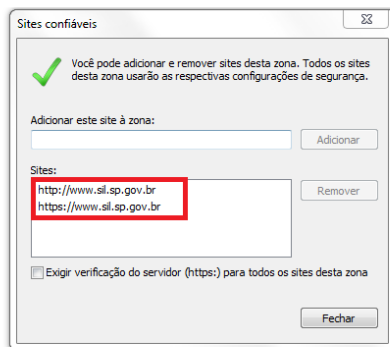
Sites confiáveis

Você pode adicionar e remover sites desta zona. Todos os sites desta zona usarão as respectivas configurações de segurança.

Adicionar este site à zona:

Adicionar

Sites:

http://www.sil.sp.gov.br
https://www.sil.sp.gov.br

Remover

Exigir verificação do servidor (https:) para todos os sites desta zona

Fechar